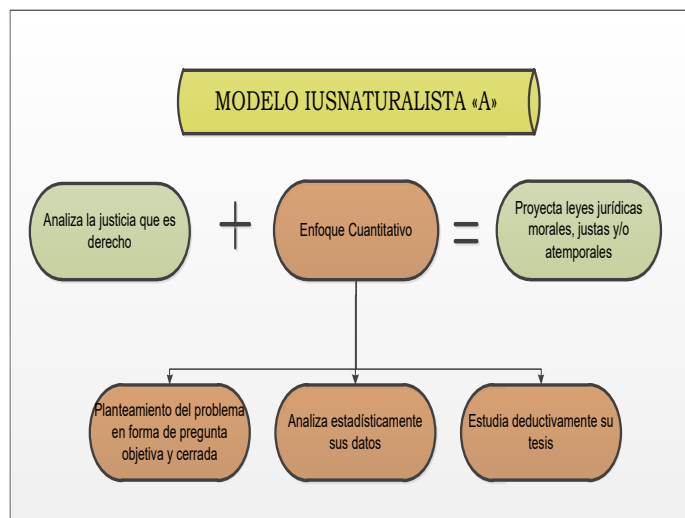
MODELO IUSNATURALISTA «A»

Analiza la justicia que es derecho

+

Enfoque Cuantitativo

=

Proyecta leyes jurídicas morales, justas y/o atemporales

Planteamiento del problema en forma de pregunta objetiva y cerrada

Analiza estadísticamente sus datos

Estudia deductivamente su tesis